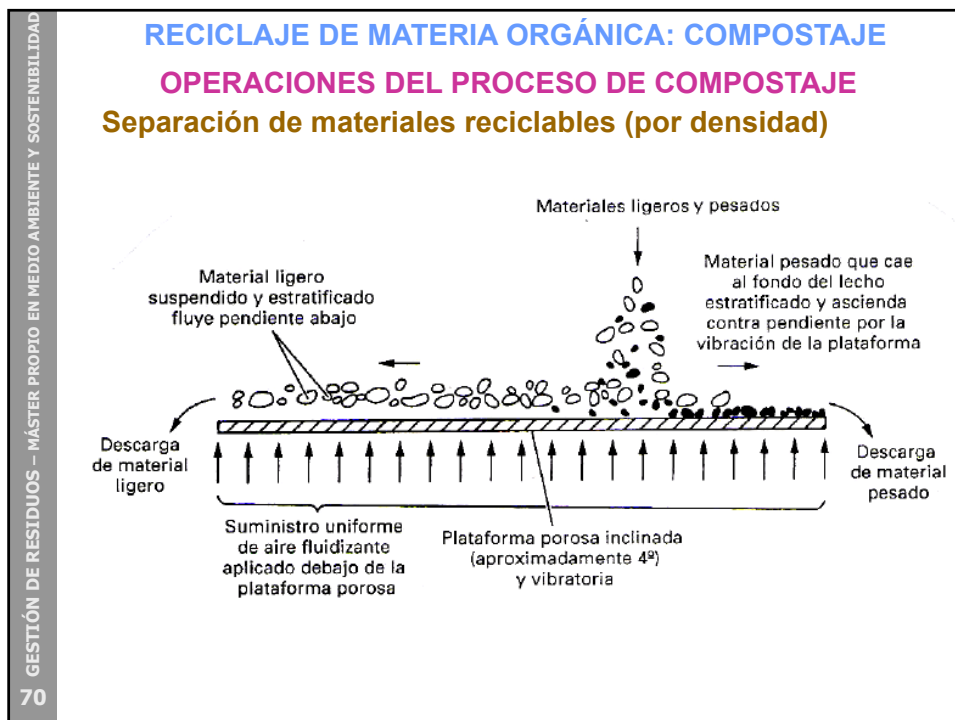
GESTIÓN DE RESIDUOS – MÁSTER PROPIO EN MEDIO AMBIENTE Y SOSTENIBILIDAD

70

RECICLAJE DE MATERIA ORGÁNICA: COMPOSTAJE

OPERACIONES DEL PROCESO DE COMPOSTAJE

Separación de materiales reciclables (por densidad)

Materiales ligeros y pesados

Material ligero suspendido y estratificado fluye pendiente abajo

Material pesado que cae al fondo del lecho estratificado y ascienda contra pendiente por la vibración de la plataforma

Descarga de material ligero

Descarga de material pesado

Suministro uniforme de aire fluidizante aplicado debajo de la plataforma porosa

Plataforma porosa inclinada (aproximadamente 4º) y vibratoria